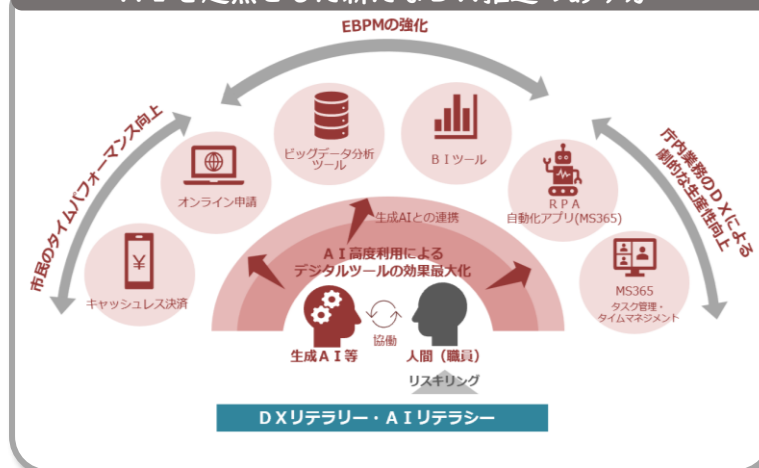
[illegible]

EBPMの強化

市民のタイムパフォーマンス向上

庁内業務のＤＸによる劇的な生産性向上

ビッグデータ分析ツール

ＢＩツール

オンライン申請

ＲＰＡ
自動化アプリ(MS365)

キャッシュレス決済

MS365
タスク管理・タイムマネジメント

生成AIとの連携

ＡＩ高度利用によるデジタルツールの効果最大化

協働

生成ＡＩ等

人間（職員）

リスキリング

ＤＸリテラリー・ＡＩリテラシー